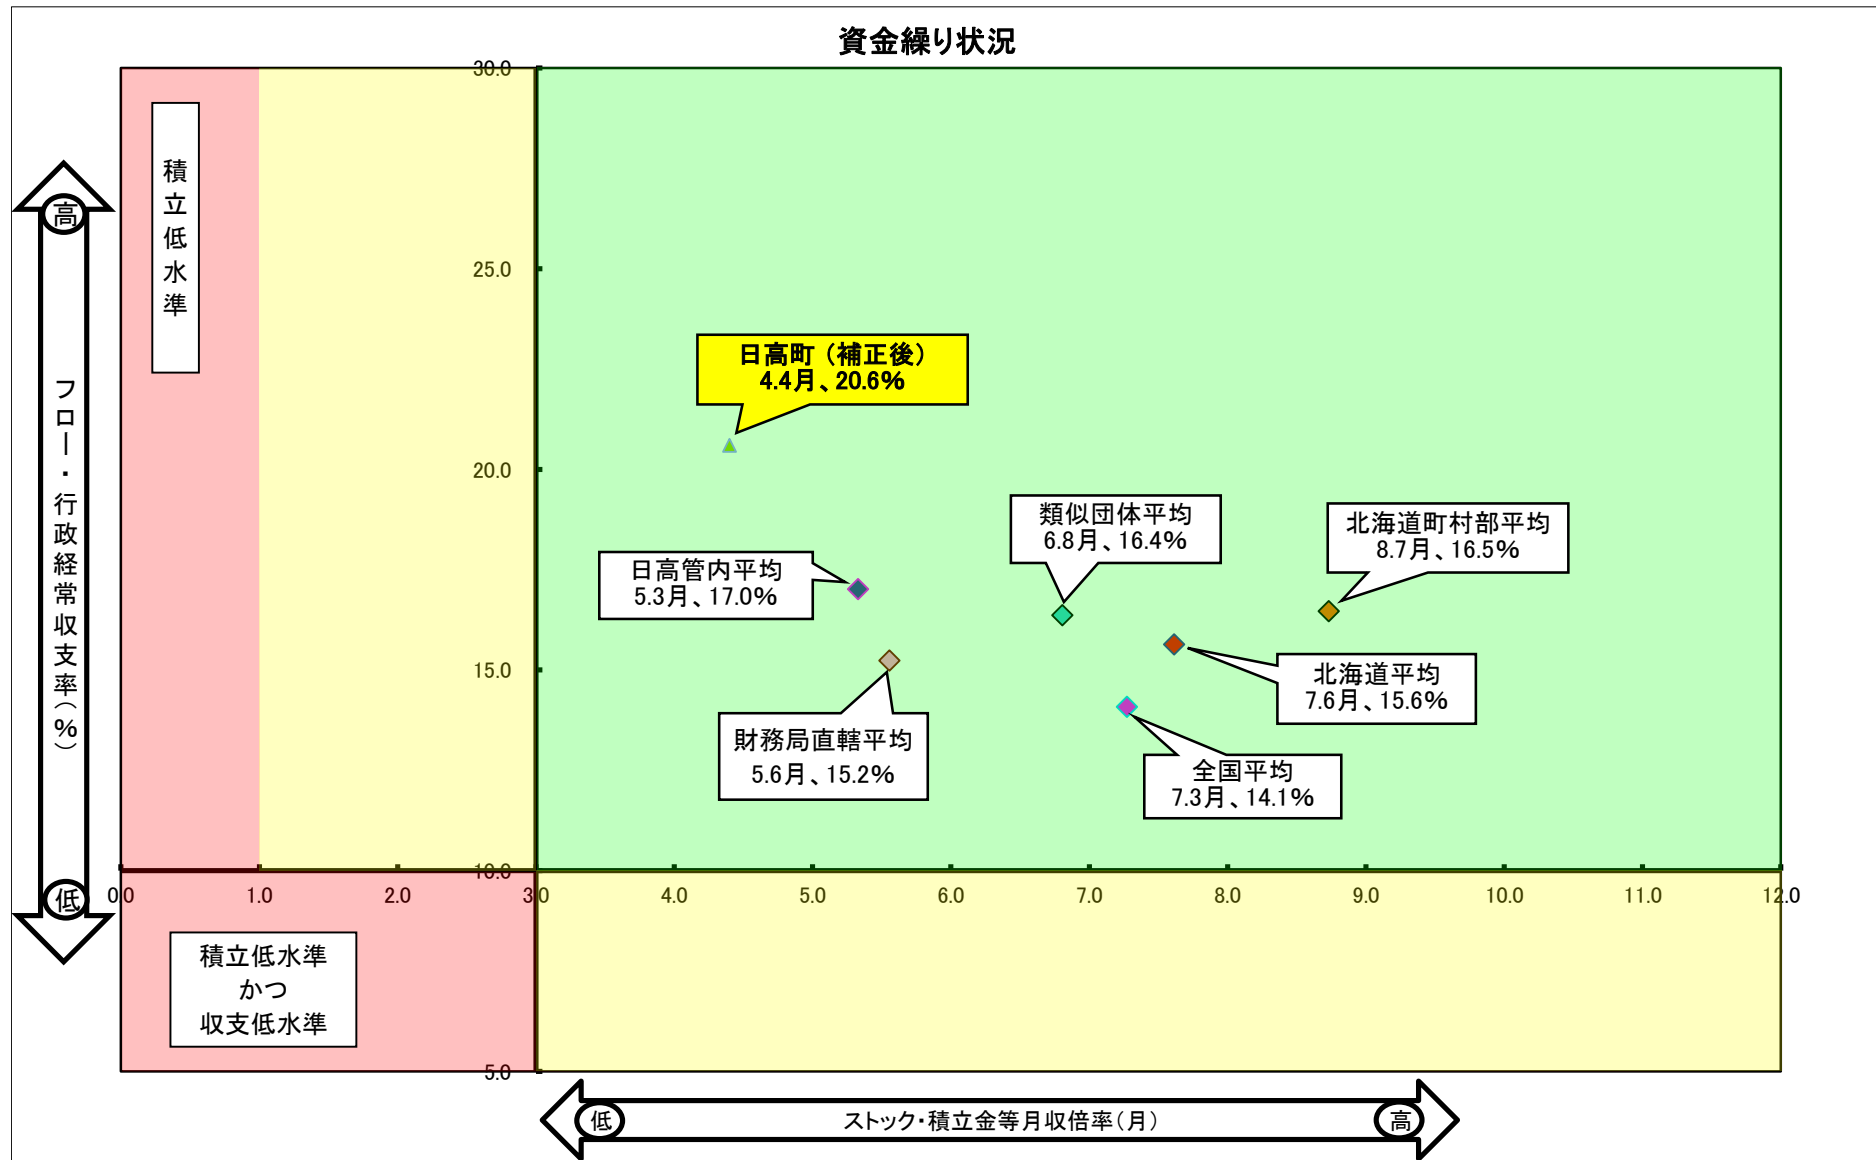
資金繰り状況

高
フロー・行政経常収支率（%）
低

積立低水準

30.0
25.0
20.0
15.0
10.0
5.0

日高町（補正後）
4.4月、20.6%

類似団体平均
6.8月、16.4%

北海道町村部平均
8.7月、16.5%

日高管内平均
5.3月、17.0%

北海道平均
7.6月、15.6%

財務局直轄平均
5.6月、15.2%

全国平均
7.3月、14.1%

0.0
1.0
2.0
3.0
4.0
5.0
6.0
7.0
8.0
9.0
10.0
11.0
12.0

積立低水準
かつ
収支低水準

低
ストック・積立金等月収倍率（月）
高